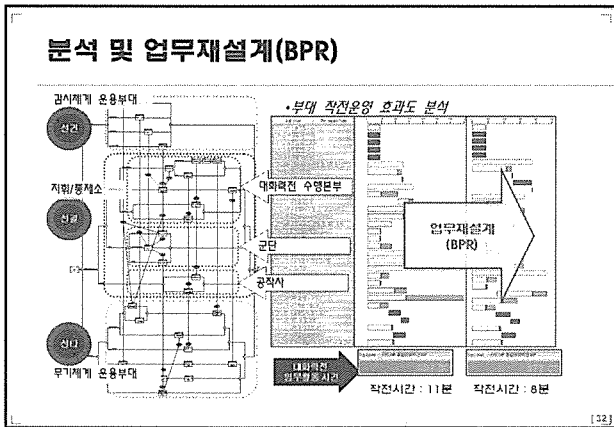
분석 및 업무재설계(BPR)

감시체계 운용부대

센서

지휘/통제소

대화력전 수행본부

군단

공작사

슈터

무기체계 운용부대

•부대 작전운영 효과도 분석

업무재설계 (BPR)

대화력전 임무수행 시간

작전시간 : 11분

작전시간 : 8분

[32]